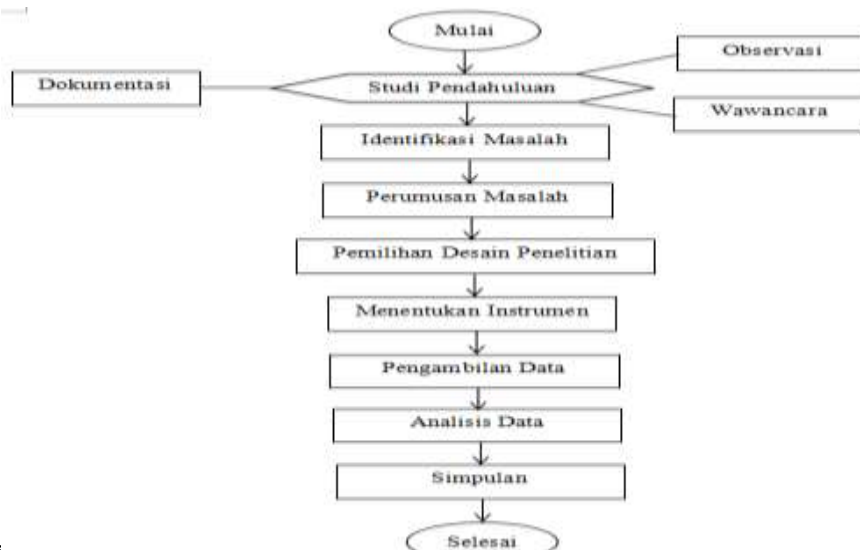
Mulai

Observasi

Dokumentasi

Studi Pendahuluan

Wawancara

Identifikasi Masalah

Perumusan Masalah

Pemilihan Desain Penelitian

Menentukan Instrumen

Pengambilan Data

Analisis Data

Simpulan

Selesai